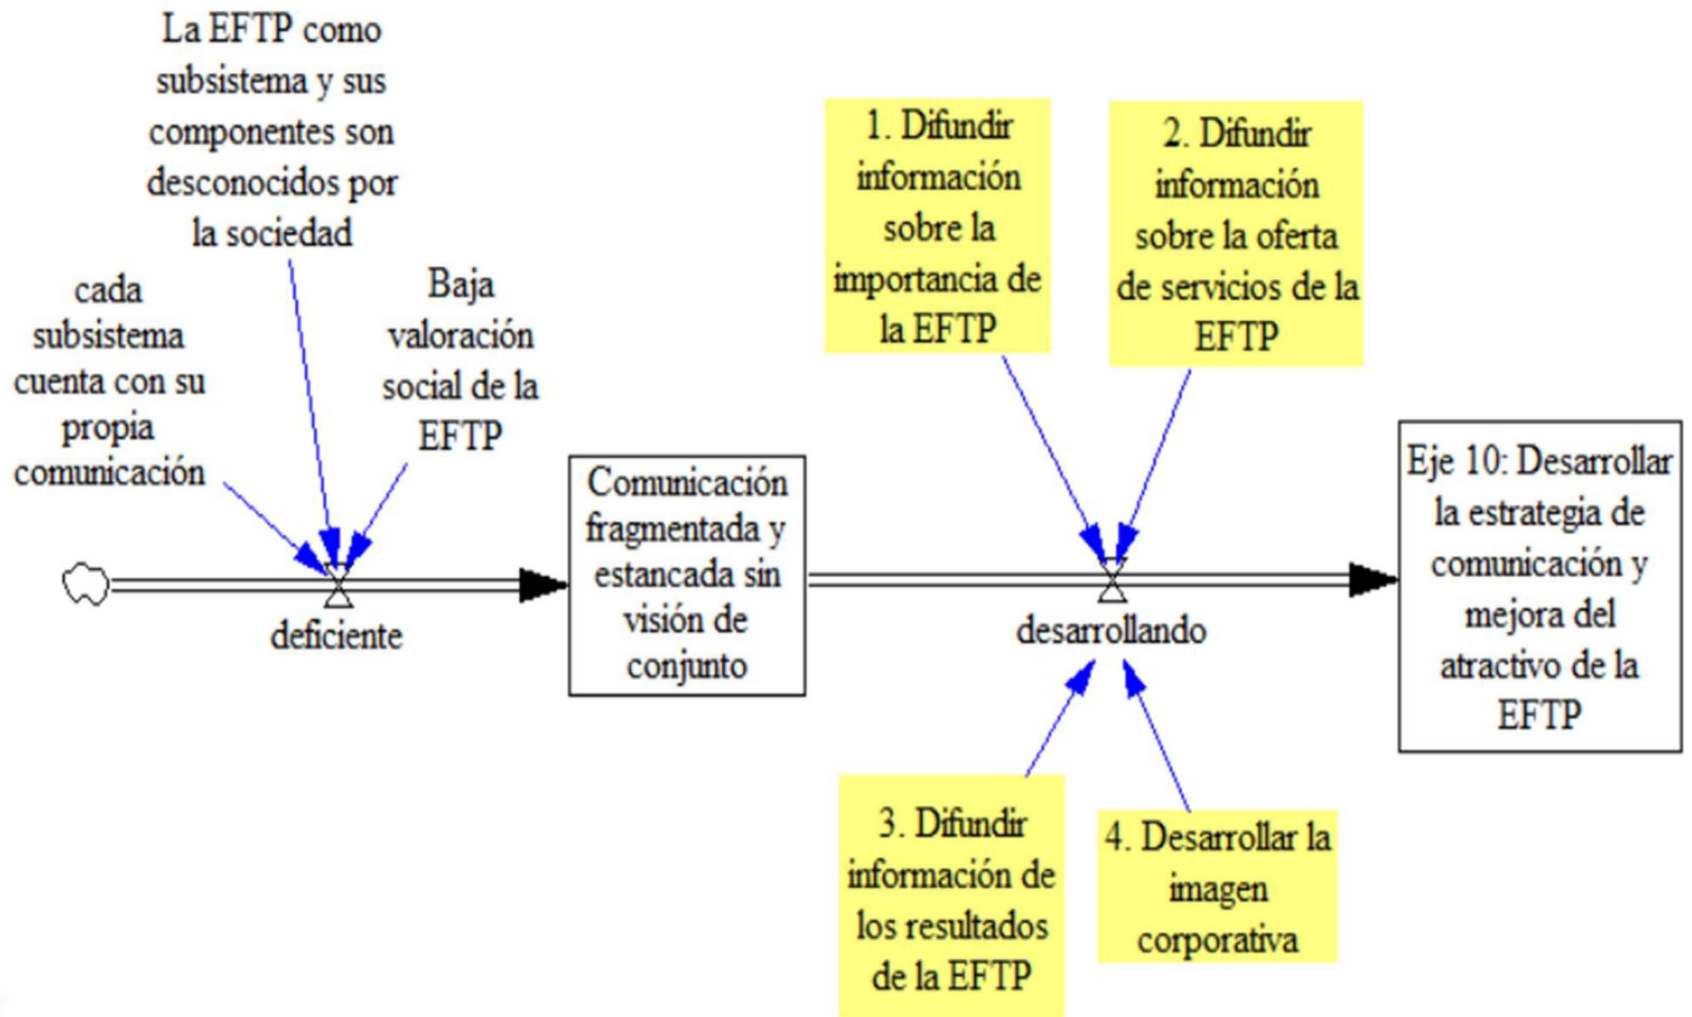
La EFTP como subsistema y sus componentes son desconocidos por la sociedad

cada subsistema cuenta con su propia comunicación

Baja valoración social de la EFTP

deficiente

Comunicación fragmentada y estancada sin visión de conjunto

1. Difundir información sobre la importancia de la EFTP

2. Difundir información sobre la oferta de servicios de la EFTP

desarrollando

3. Difundir información de los resultados de la EFTP

4. Desarrollar la imagen corporativa

Eje 10: Desarrollar la estrategia de comunicación y mejora del atractivo de la EFTP